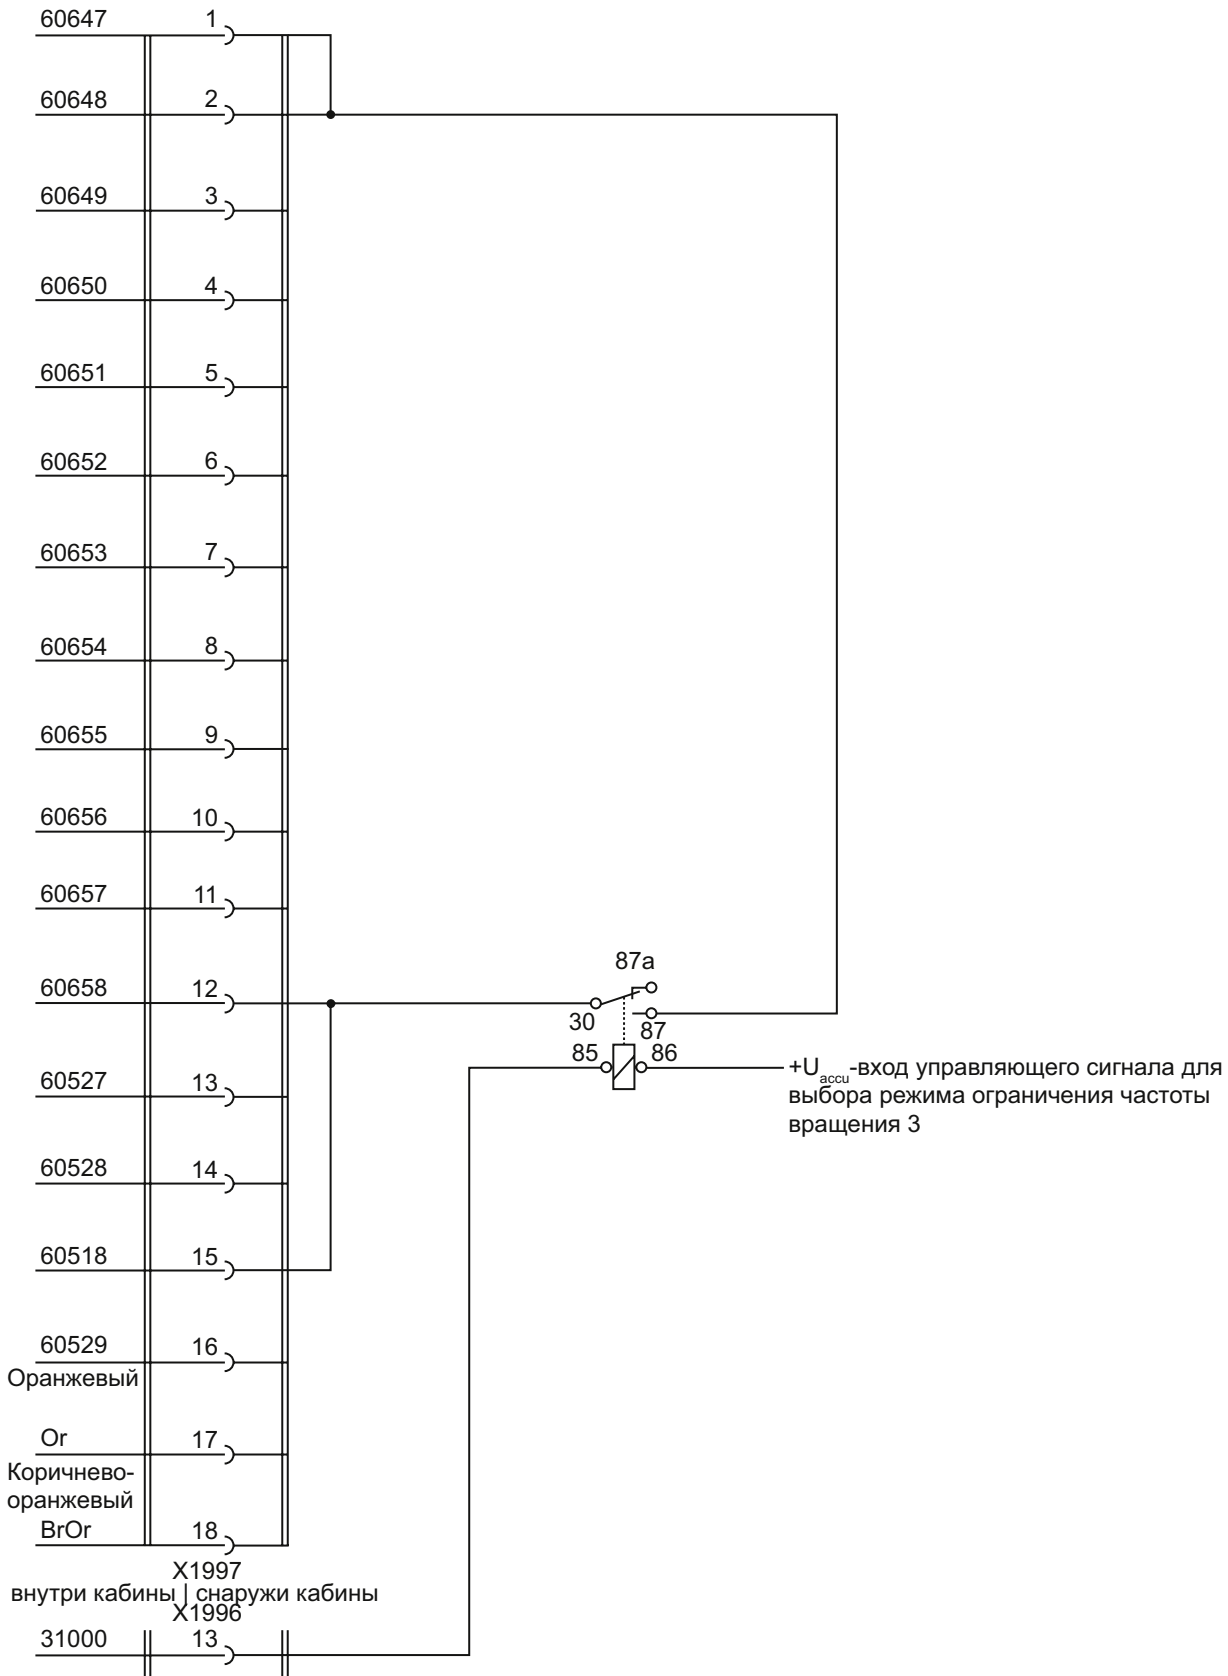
60647 1
60648 2
60649 3
60650 4
60651 5
60652 6
60653 7
60654 8
60655 9
60656 10
60657 11
60658 12
60527 13
60528 14
60518 15
60529 16
Оранжевый
Or 17
Коричнево-оранжевый
BrOr 18

87a
30
87
85
86
$+U_{accu}$-вход управляющего сигнала для выбора режима ограничения частоты вращения 3

X1997
внутри кабины | снаружи кабины
X1996
31000 13